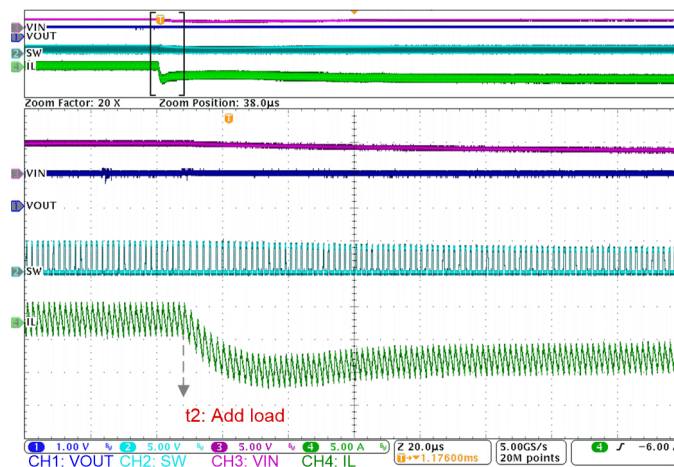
T
VIN
VOUT
SW
IL
Zoom Factor: 20 X
Zoom Position: 38.0µs
T
VIN
VOUT
SW
IL
t2: Add load
1 1.00 V
2 5.00 V
3 5.00 V
4 5.00 A
Z 20.0µs
T ▸▾1.17600ms
5.00GS/s
20M points
4 ∫ -6.00
CH1: VOUT CH2: SW CH3: VIN CH4: IL